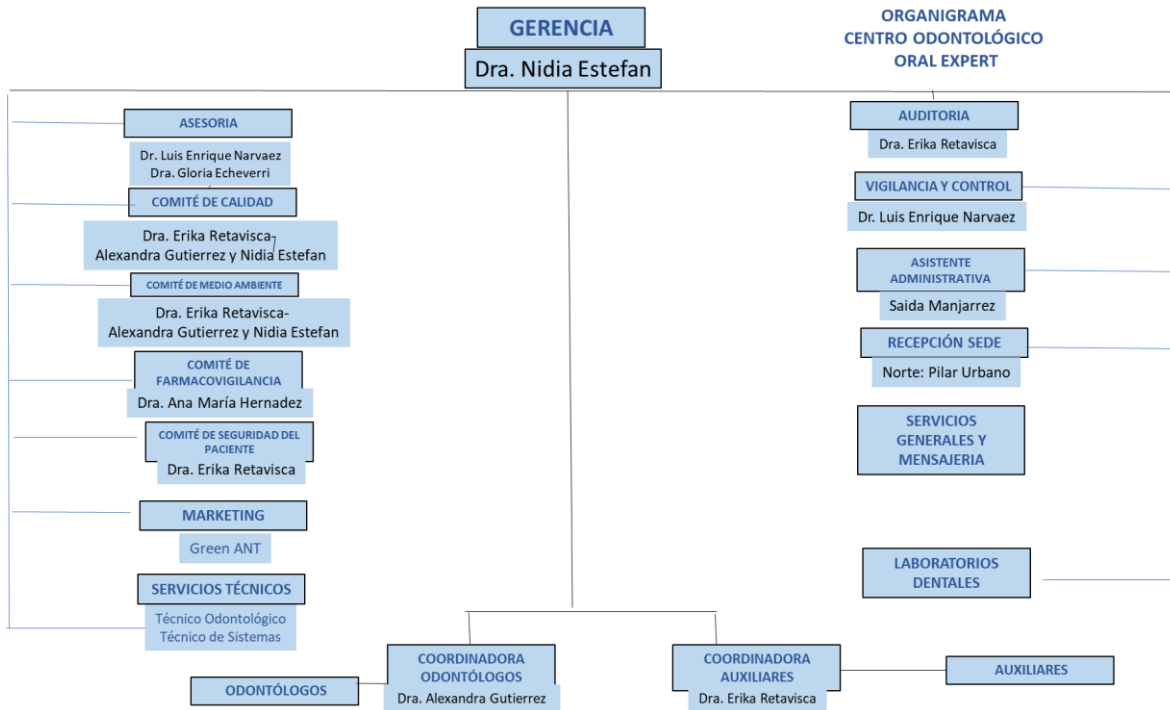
GERENCIA

Dra. Nidia Estefan

ORGANIGRAMA
CENTRO ODONTOLÓGICO
ORAL EXPERT

ASESORIA

Dr. Luis Enrique Narvaez
Dra. Gloria Echeverri

COMITÉ DE CALIDAD

Dra. Erika Retavisca-
Alexandra Gutierrez y Nidia Estefan

COMITÉ DE MEDIO AMBIENTE

Dra. Erika Retavisca-
Alexandra Gutierrez y Nidia Estefan

COMITÉ DE FARMACOVIGILANCIA

Dra. Ana María Hernadez

COMITÉ DE SEGURIDAD DEL PACIENTE

Dra. Erika Retavisca

MARKETING

Green ANT

SERVICIOS TÉCNICOS

Técnico Odontológico
Técnico de Sistemas

AUDITORIA

Dra. Erika Retavisca

VIGILANCIA Y CONTROL

Dr. Luis Enrique Narvaez

ASISTENTE ADMINISTRATIVA

Saida Manjarrez

RECEPCIÓN SEDE

Norte: Pilar Urbano

SERVICIOS GENERALES Y MENSAJERIA

LABORATORIOS DENTALES

ODONTÓLOGOS

COORDINADORA ODONTÓLOGOS

Dra. Alexandra Gutierrez

COORDINADORA AUXILIARES

Dra. Erika Retavisca

AUXILIARES